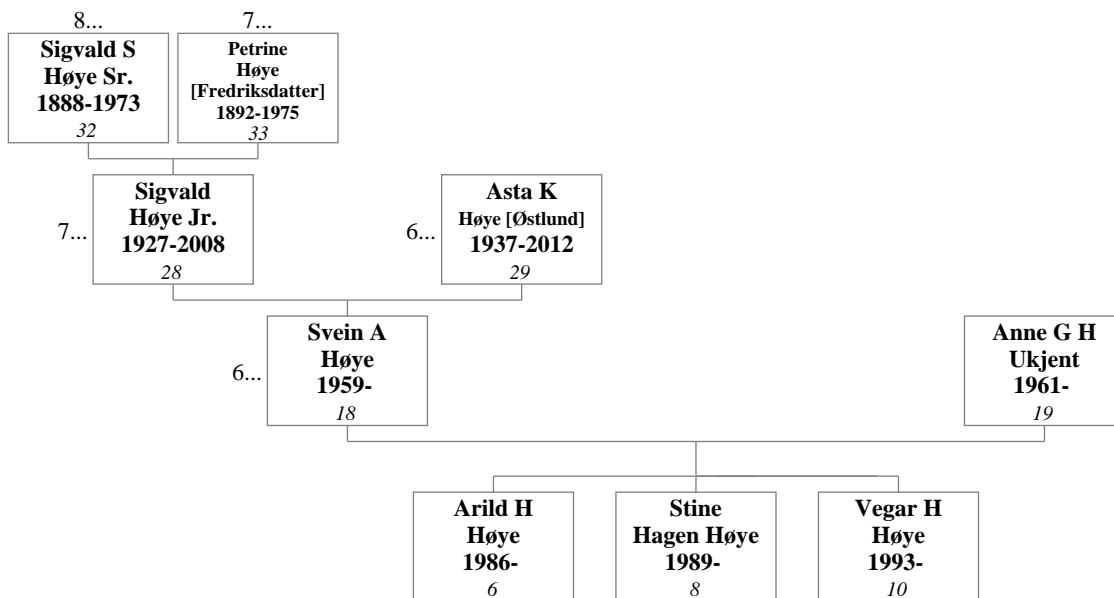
8...
Sigvald S Høye Sr. 1888-1973
32

7...
Petrine Høye [Fredriksdatter] 1892-1975
33

7...
Sigvald Høye Jr. 1927-2008
28

6...
Asta K Høye [Østlund] 1937-2012
29

6...
Svein A Høye 1959-
18

Anne G H Ukjent 1961-
19

Arild H Høye 1986-
6

Stine Hagen Høye 1989-
8

Vegar H Høye 1993-
10